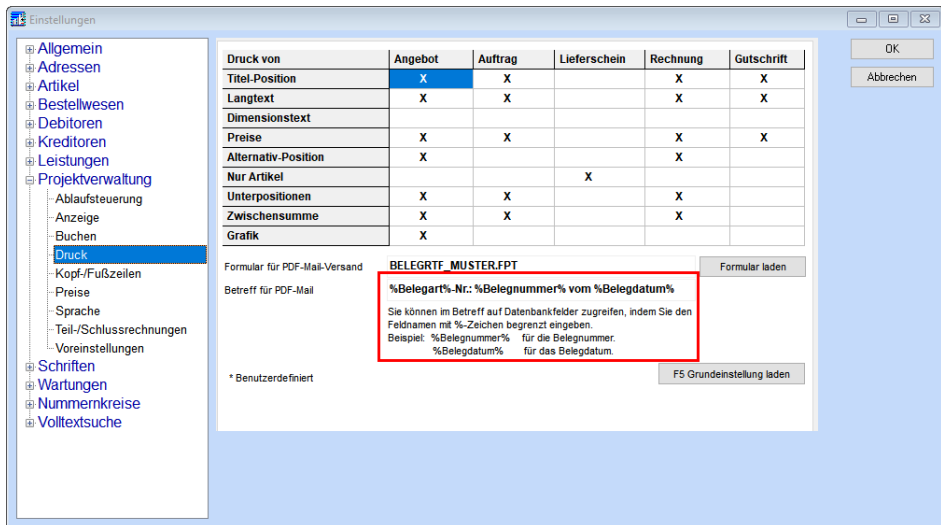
Einstellungen

Allgemein
Adressen
Artikel
Bestellwesen
Debitoren
Kreditoren
Leistungen
Projektverwaltung
Ablaufsteuerung
Anzeige
Buchen
Druck
Kopf-/Fußzeilen
Preise
Sprache
Teil-/Schlussrechnungen
Voreinstellungen
Schriften
Wartungen
Nummernkreise
Volltextsuche

| Druck von | Angebot | Auftrag | Lieferschein | Rechnung | Gutschrift |
|---|---|---|---|---|---|
| Titel-Position | X | X | | X | X |
| Langtext | X | X | | X | X |
| Dimensionstext | | | | | |
| Preise | X | X | | X | X |
| Alternativ-Position | X | | | X | |
| Nur Artikel | | | X | | |
| Unterpositionen | X | X | | X | |
| Zwischensumme | X | X | | X | |
| Grafik | X | | | | |

Formular für PDF-Mail-Versand BELEGRTF_MUSTER.FPT Formular laden

Betreff für PDF-Mail %Belegart%-Nr.: %Belegnummer% vom %Belegdatum%

Sie können im Betreff auf Datenbankfelder zugreifen, indem Sie den Feldnamen mit %-Zeichen begrenzt eingeben.
Beispiel: %Belegnummer% für die Belegnummer.
%Belegdatum% für das Belegdatum.

* Benutzerdefiniert

F5 Grundeinstellung laden

OK
Abbrechen